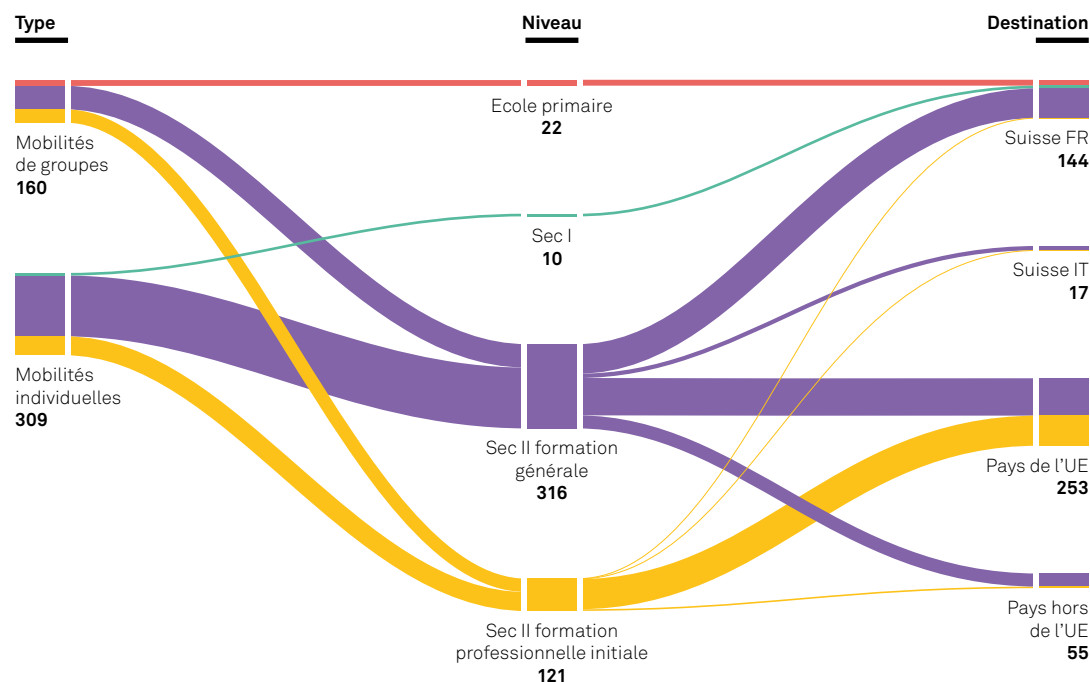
Type

Niveau

Destination

Mobilités de groupes
**160**

Mobilités individuelles
**309**

Ecole primaire
**22**

Sec I
**10**

Sec II formation générale
**316**

Sec II formation professionnelle initiale
**121**

Suisse FR
**144**

Suisse IT
**17**

Pays de l'UE
**253**

Pays hors de l'UE
**55**